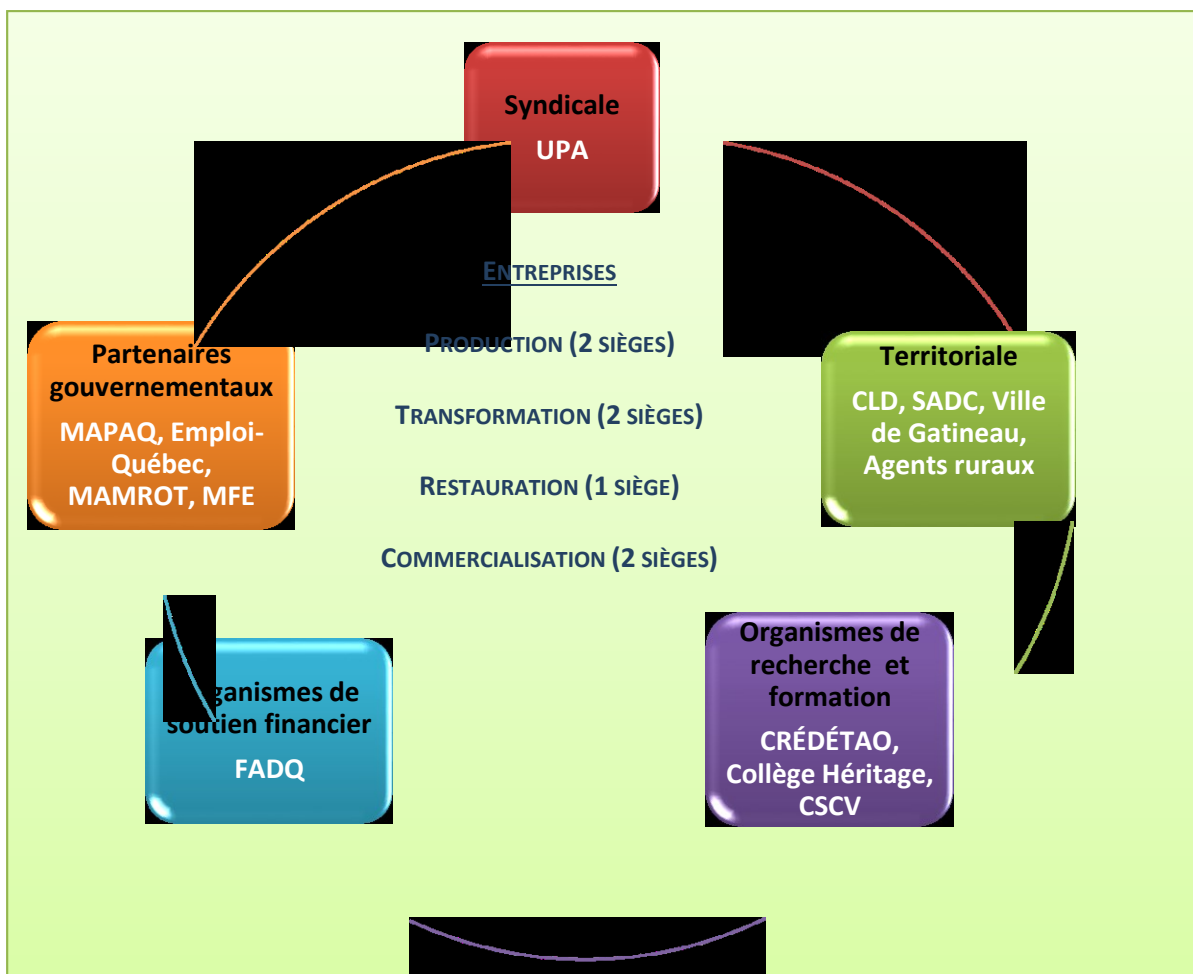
Syndicale
UPA

ENTREPRISES

PRODUCTION (2 SIÈGES)

TRANSFORMATION (2 SIÈGES)

RESTAURATION (1 SIÈGE)

COMMERCIALISATION (2 SIÈGES)

Partenaires gouvernementaux
MAPAQ, Emploi-Québec, MAMROT, MFE

Territoriale
CLD, SADC, Ville de Gatineau, Agents ruraux

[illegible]ganismes de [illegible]outien financier
FADQ

Organismes de recherche et formation
CRÉDÉTAO, Collège Héritage, CSCV